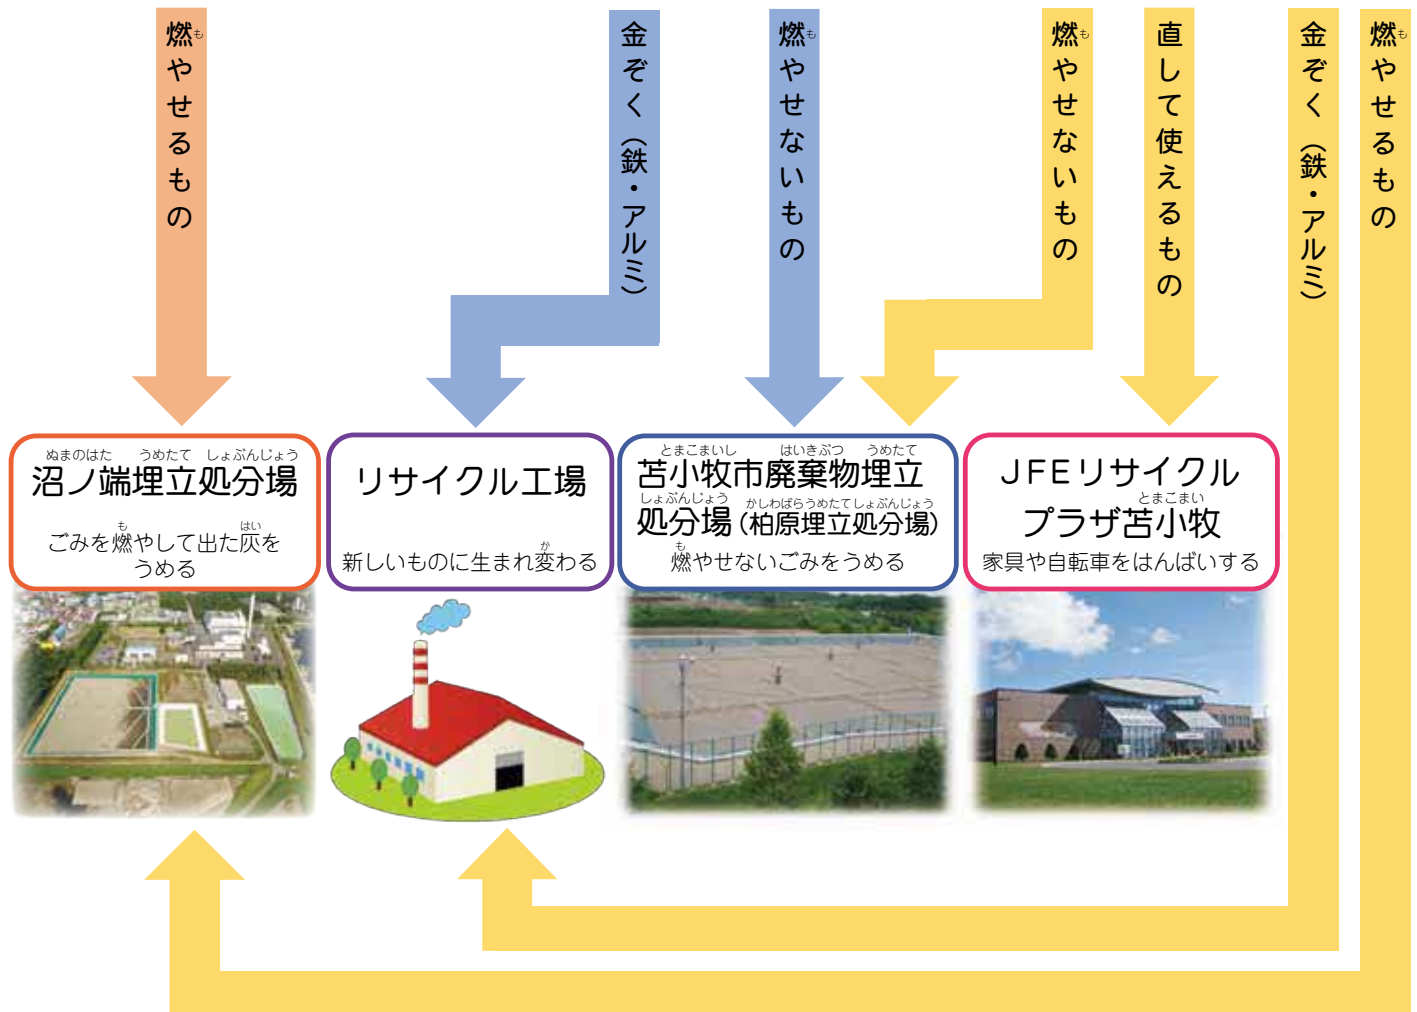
燃(も)やせるもの

金ぞく（鉄・アルミ）

燃(も)やせないもの

燃(も)やせないもの

直して使えるもの

金ぞく（鉄・アルミ）

燃(も)やせるもの

沼ノ端埋立処分場(ぬまのはた うめたて しょぶんじょう)
ごみを燃(も)やして出た灰(はい)をうめる

リサイクル工場
新しいものに生まれ変(か)わる

苫小牧市廃棄物埋立処分場(とまこまいし はいきぶつ うめたて しょぶんじょう)（柏原埋立処分場(かしわばらうめたてしょぶんじょう)）
燃(も)やせないごみをうめる

JFEリサイクルプラザ苫小牧(とまこまい)
家具や自転車をはんばいする